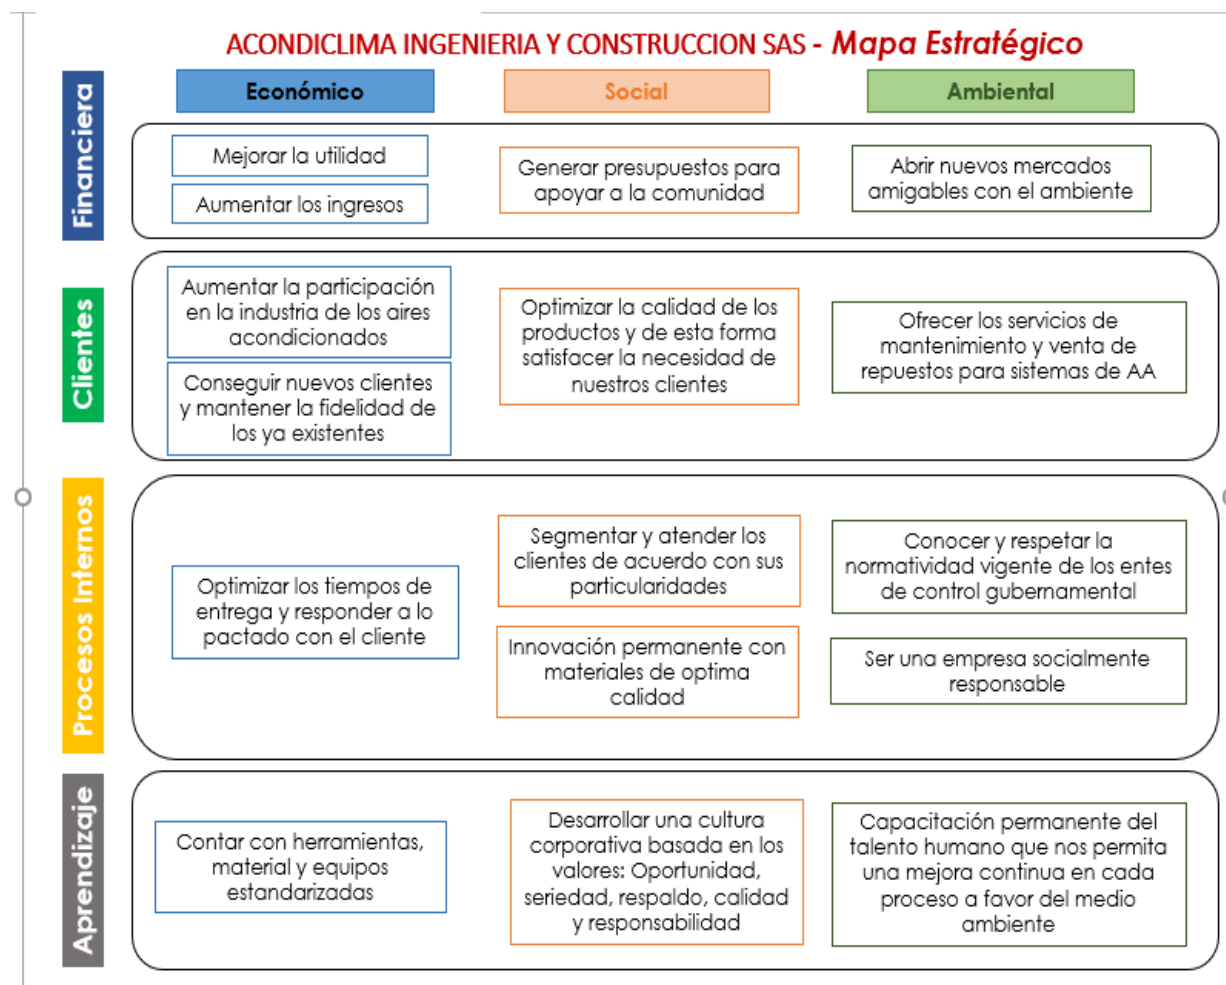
ACONDICLIMA INGENIERIA Y CONSTRUCCION SAS - Mapa Estratégico

| | Económico | Social | Ambiental |
|---|---|---|---|
| Financiera | Mejorar la utilidad<br>Aumentar los ingresos | Generar presupuestos para apoyar a la comunidad | Abrir nuevos mercados amigables con el ambiente |
| Clientes | Aumentar la participación en la industria de los aires acondicionados<br>Conseguir nuevos clientes y mantener la fidelidad de los ya existentes | Optimizar la calidad de los productos y de esta forma satisfacer la necesidad de nuestros clientes | Ofrecer los servicios de mantenimiento y venta de repuestos para sistemas de AA |
| Procesos Internos | Optimizar los tiempos de entrega y responder a lo pactado con el cliente | Segmentar y atender los clientes de acuerdo con sus particularidades<br>Innovación permanente con materiales de optima calidad | Conocer y respetar la normatividad vigente de los entes de control gubernamental<br>Ser una empresa socialmente responsable |
| Aprendizaje | Contar con herramientas, material y equipos estandarizadas | Desarrollar una cultura corporativa basada en los valores: Oportunidad, seriedad, respaldo, calidad y responsabilidad | Capacitación permanente del talento humano que nos permita una mejora continua en cada proceso a favor del medio ambiente |